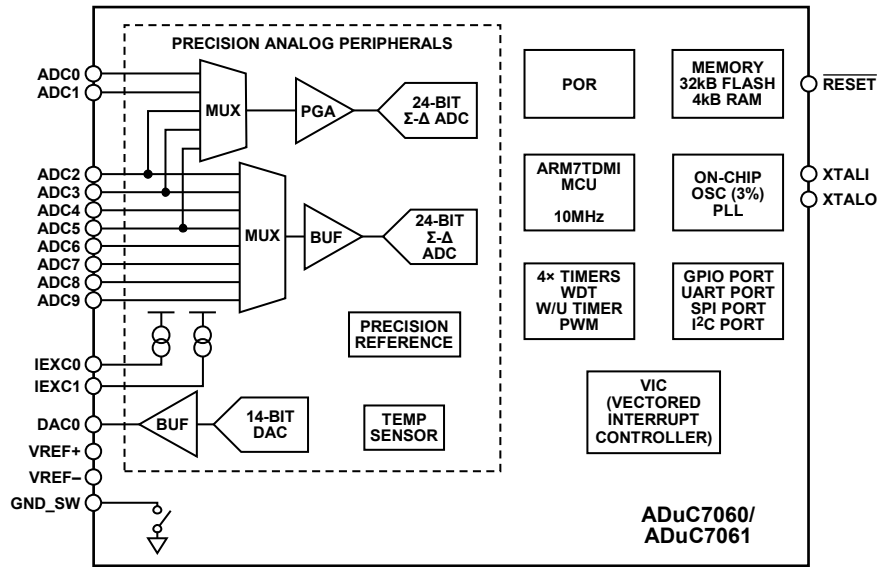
PRECISION ANALOG PERIPHERALS

ADC0
ADC1
ADC2
ADC3
ADC4
ADC5
ADC6
ADC7
ADC8
ADC9

MUX

PGA

24-BIT Σ-Δ ADC

MUX

BUF

24-BIT Σ-Δ ADC

PRECISION REFERENCE

IEXC0
IEXC1

DAC0

BUF

14-BIT DAC

TEMP SENSOR

VREF+
VREF–
GND_SW

POR

MEMORY 32kB FLASH 4kB RAM

$\overline{\text{RESET}}$

ARM7TDMI MCU 10MHz

ON-CHIP OSC (3%) PLL

XTALI
XTALO

4× TIMERS WDT W/U TIMER PWM

GPIO PORT UART PORT SPI PORT I$^2$C PORT

VIC (VECTORED INTERRUPT CONTROLLER)

ADuC7060/ ADuC7061